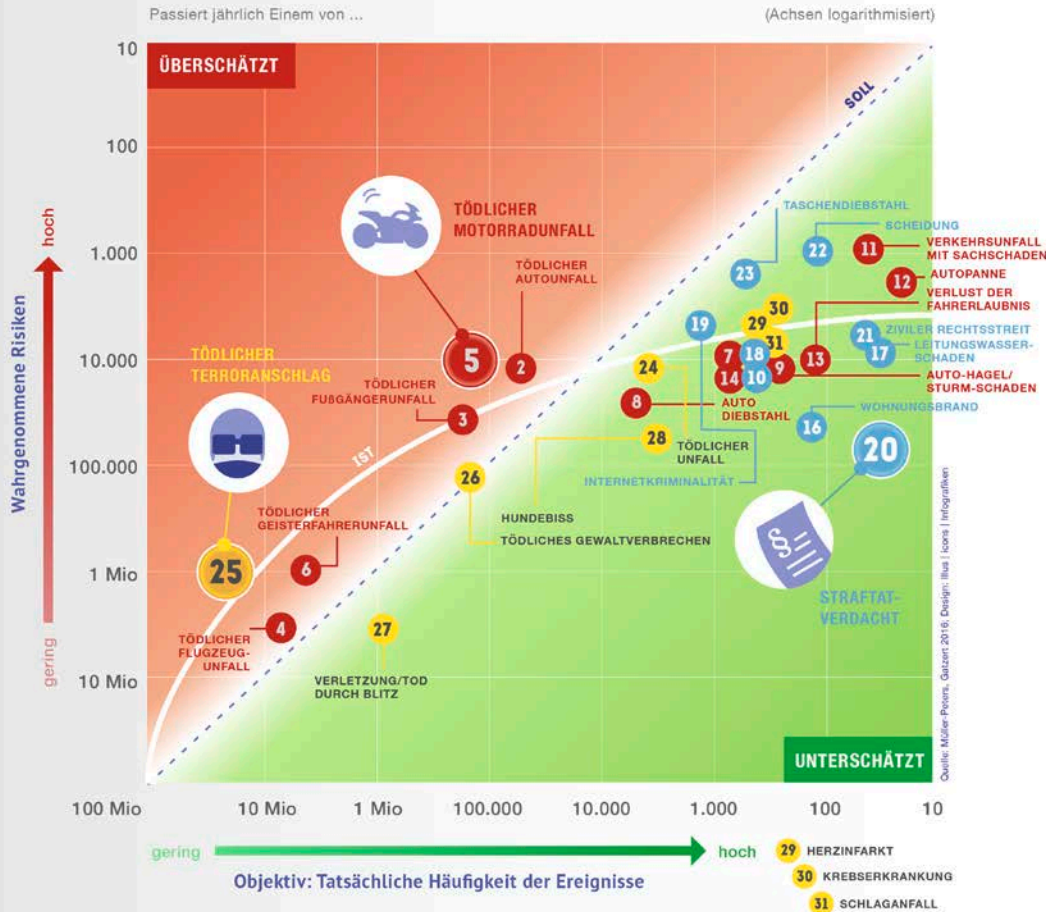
Passiert jährlich Einem von ...

(Achsen logarithmisiert)

ÜBERSCHÄTZT

SOLL

10

100

1.000

10.000

100.000

1 Mio

10 Mio

hoch

Wahrgenommene Risiken

gering

TÖDLICHER MOTORRADUNFALL

TÖDLICHER AUTOUNFALL

5

2

TÖDLICHER TERRORANSCHLAG

TÖDLICHER FUSSGÄNGERUNFALL

3

IST

TÖDLICHER GEISTERFAHRERUNFALL

25

6

TÖDLICHER FLUGZEUG-UNFALL

4

27

VERLETZUNG/TOD DURCH BLITZ

26

HUNDEBISS

TÖDLICHES GEWALTVERBRECHEN

28

TÖDLICHER UNFALL

INTERNETKRIMINALITÄT

24

8

AUTO DIEBSTAHL

19

7

18

14

10

9

29

30

31

23

TASCHENDIEBSTAHL

22

SCHEIDUNG

11

VERKEHRSUNFALL MIT SACHSCHADEN

12

AUTOPANNE

VERLUST DER FAHRERLAUBNIS

13

21

ZIVILER RECHTSSTREIT

17

LEITUNGSWASSER-SCHADEN

AUTO-HAGEL/ STURM-SCHADEN

16

WOHNUNGSBRAND

20

STRAFTAT-VERDACHT

Quelle: Müller-Peters, Gatzert 2016; Design: illus | icons | infografiken

UNTERSCHÄTZT

100 Mio

10 Mio

1 Mio

100.000

10.000

1.000

100

10

gering

hoch

Objektiv: Tatsächliche Häufigkeit der Ereignisse

29 HERZINFARKT

30 KREBSERKRANKUNG

31 SCHLAGANFALL